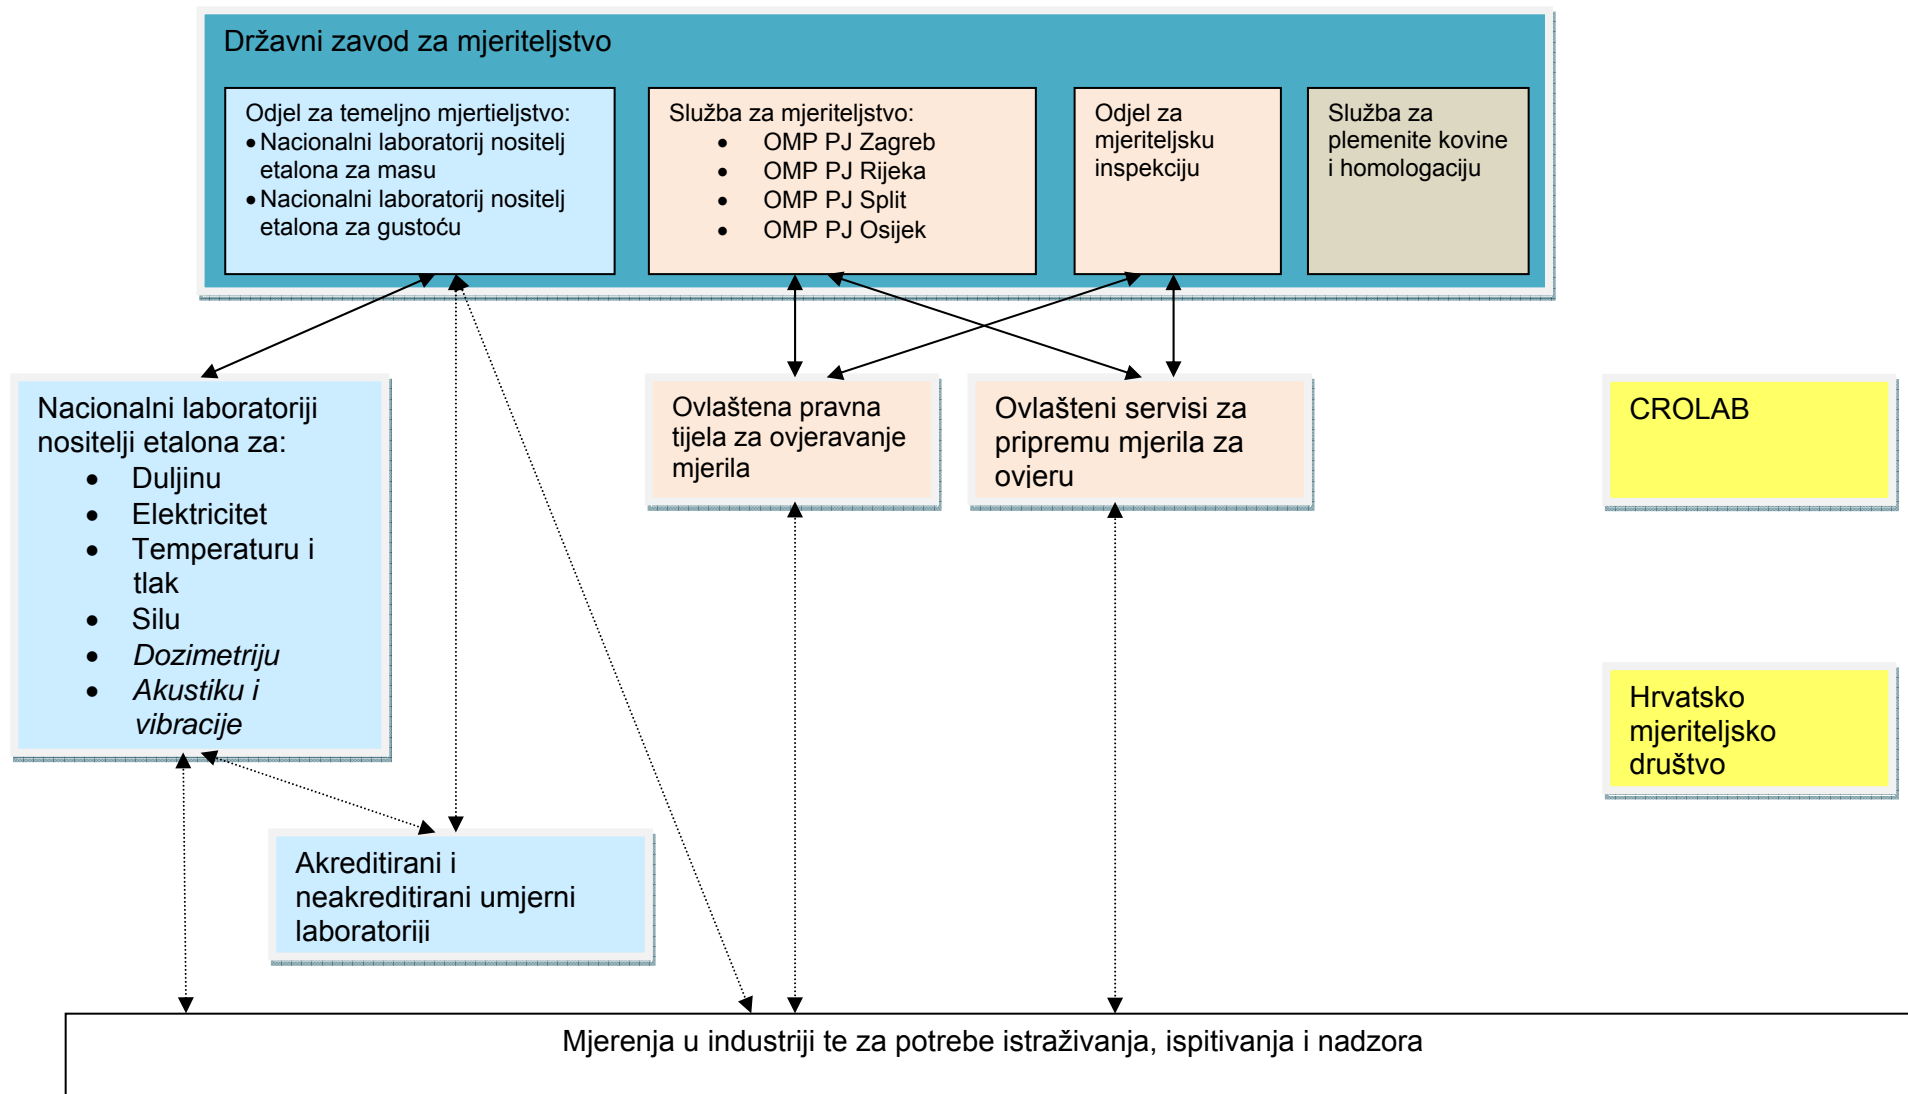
Državni zavod za mjeriteljstvo

Odjel za temeljno mjertieljstvo:
- Nacionalni laboratorij nositelj etalona za masu
- Nacionalni laboratorij nositelj etalona za gustoću

Služba za mjeriteljstvo:
- OMP PJ Zagreb
- OMP PJ Rijeka
- OMP PJ Split
- OMP PJ Osijek

Odjel za mjeriteljsku inspekciju

Služba za plemenite kovine i homologaciju

Nacionalni laboratoriji nositelji etalona za:
- Duljinu
- Elektricitet
- Temperaturu i tlak
- Silu
- *Dozimetriju*
- *Akustiku i vibracije*

Ovlaštena pravna tijela za ovjeravanje mjerila

Ovlašteni servisi za pripremu mjerila za ovjeru

CROLAB

Hrvatsko mjeriteljsko društvo

Akreditirani i neakreditirani umjerni laboratoriji

Mjerenja u industriji te za potrebe istraživanja, ispitivanja i nadzora